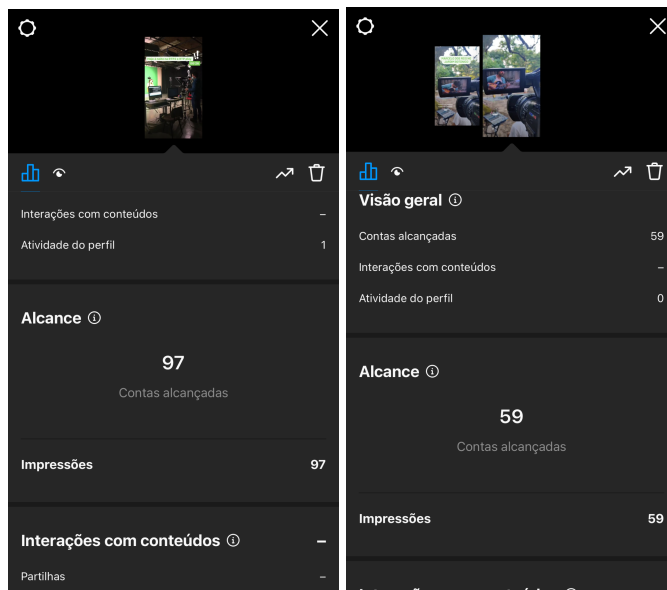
Interações com conteúdos –

Atividade do perfil 1

Alcance ⓘ

97

Contas alcançadas

Impressões 97

Interações com conteúdos ⓘ –

Partilhas –

Visão geral ⓘ

Contas alcançadas 59

Interações com conteúdos –

Atividade do perfil 0

Alcance ⓘ

59

Contas alcançadas

Impressões 59

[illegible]